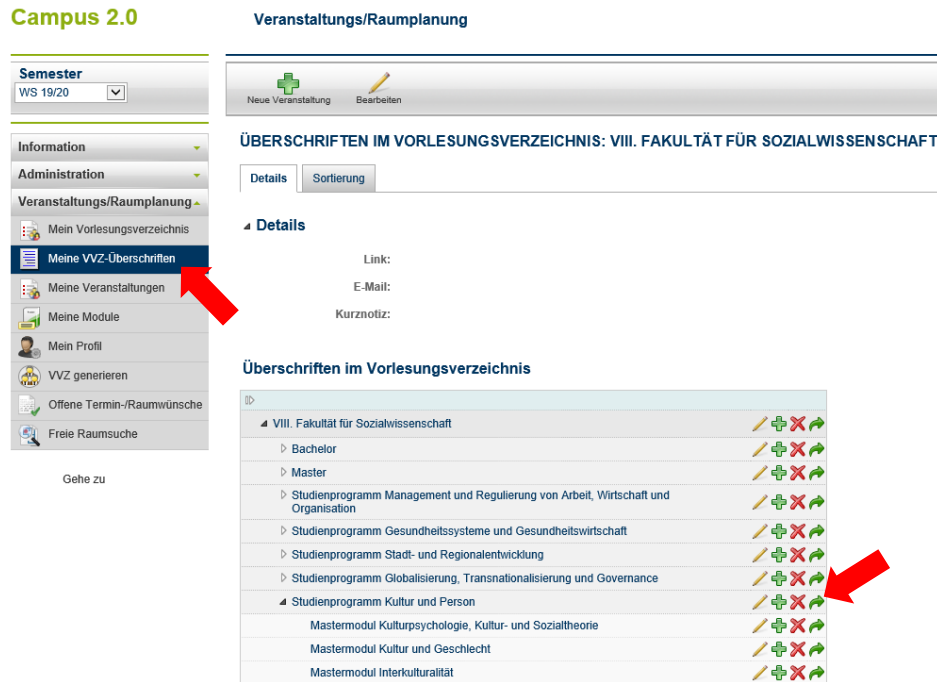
Campus 2.0

Veranstaltungs/Raumplanung

Semester
WS 19/20

Information
Administration
Veranstaltungs/Raumplanung
Mein Vorlesungsverzeichnis
Meine VVZ-Überschriften
Meine Veranstaltungen
Meine Module
Mein Profil
VVZ generieren
Offene Termin-/Raumwünsche
Freie Raumsuche

Gehe zu

Neue Veranstaltung
Bearbeiten

ÜBERSCHRIFTEN IM VORLESUNGSVERZEICHNIS: VIII. FAKULTÄT FÜR SOZIALWISSENSCHAFT

Details
Sortierung

Details

Link:
E-Mail:
Kurznotiz:

Überschriften im Vorlesungsverzeichnis

VIII. Fakultät für Sozialwissenschaft
Bachelor
Master
Studienprogramm Management und Regulierung von Arbeit, Wirtschaft und Organisation
Studienprogramm Gesundheitssysteme und Gesundheitswirtschaft
Studienprogramm Stadt- und Regionalentwicklung
Studienprogramm Globalisierung, Transnationalisierung und Governance
Studienprogramm Kultur und Person
Mastermodul Kulturpsychologie, Kultur- und Sozialtheorie
Mastermodul Kultur und Geschlecht
Mastermodul Interkulturalität